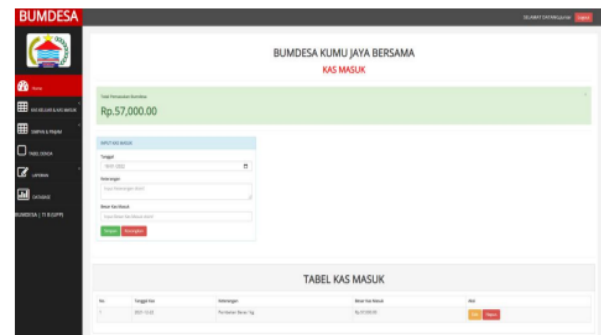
BUMDESA

SELAMAT DATANG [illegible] Logout

Home

KAS KELUAR & KAS MASUK

SIMPAN & PINJAM

TABEL DESA

LAPORAN

DATABASE

BUMDESA | TI B (UPP)

BUMDESA KUMU JAYA BERSAMA

KAS MASUK

Total Pemasukan Bumdesa

Rp.57,000.00

INPUT KAS MASUK

Tanggal

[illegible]

Keterangan

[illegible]

Besar Kas Masuk

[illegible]

Simpan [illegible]

TABEL KAS MASUK

| No | Tanggal Kas | Keterangan | Besar Kas Masuk | Aksi |
|---|---|---|---|---|
| 1 | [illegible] | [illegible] | Rp.57,000.00 | Edit Hapus |